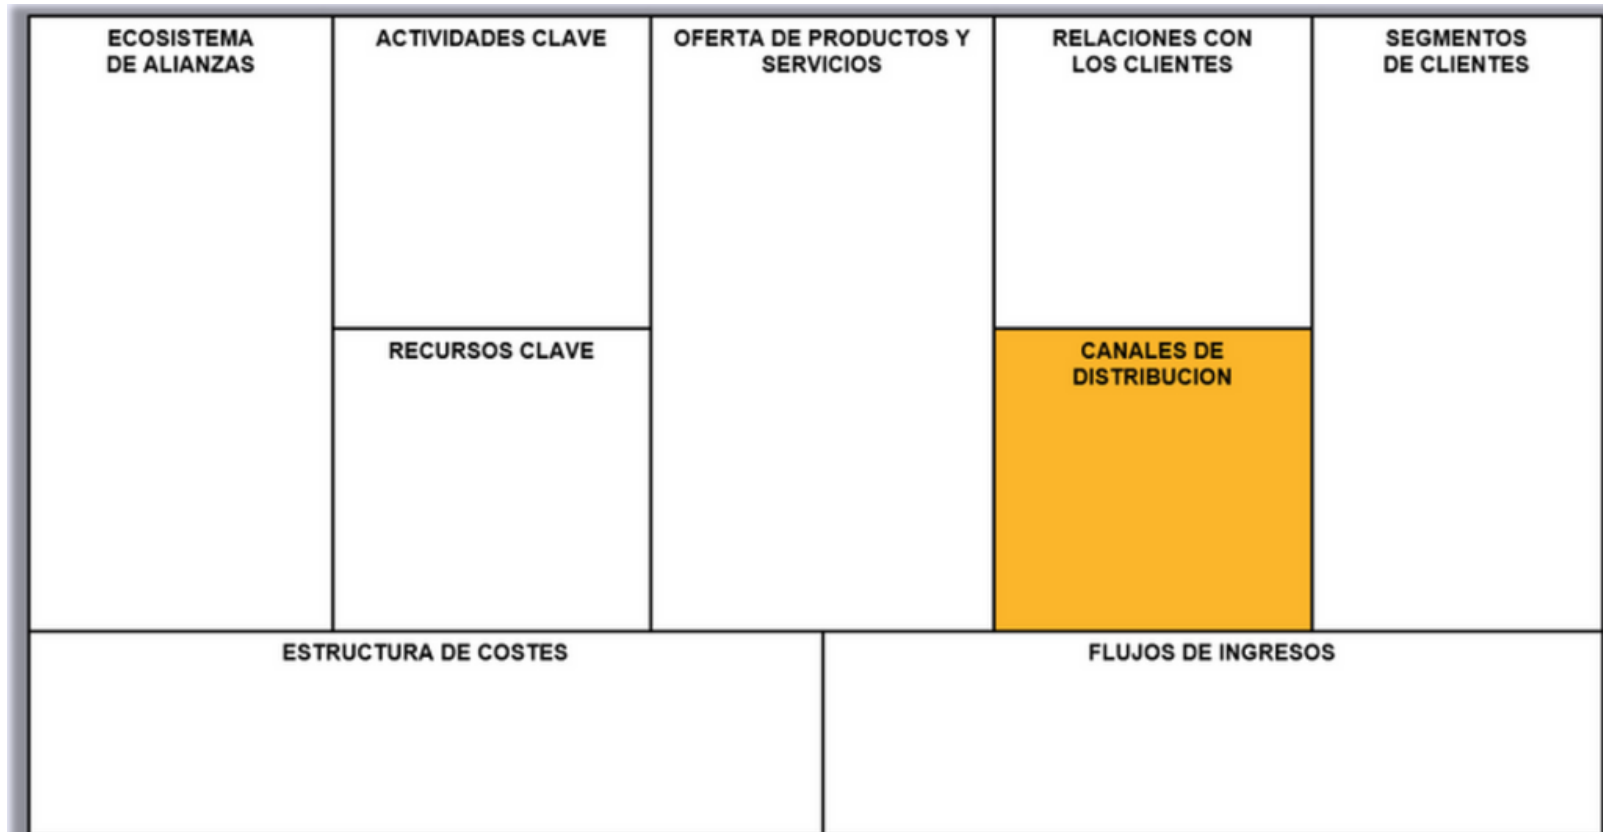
ECOSISTEMA DE ALIANZAS

ACTIVIDADES CLAVE

RECURSOS CLAVE

OFERTA DE PRODUCTOS Y SERVICIOS

RELACIONES CON LOS CLIENTES

CANALES DE DISTRIBUCION

SEGMENTOS DE CLIENTES

ESTRUCTURA DE COSTES

FLUJOS DE INGRESOS